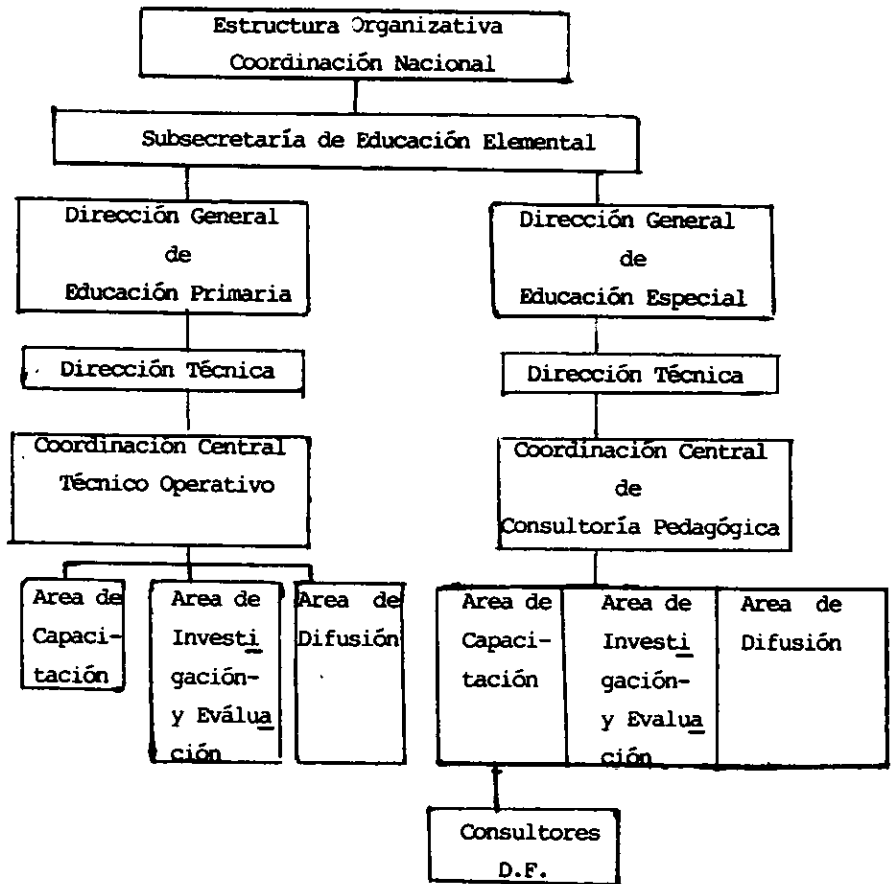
Estructura Organizativa
Coordinación Nacional

Subsecretaría de Educación Elemental

Dirección General de Educación Primaria

Dirección Técnica

Coordinación Central Técnico Operativo

Area de Capacitación

Area de Investigación- y Evăluación

Area de Difusión

Dirección General de Educación Especial

Dirección Técnica

Coordinación Central de Consultoría Pedagógica

Area de Capacitación

Area de Investigación- y Evaluación

Area de Difusión

Consultores D.F.